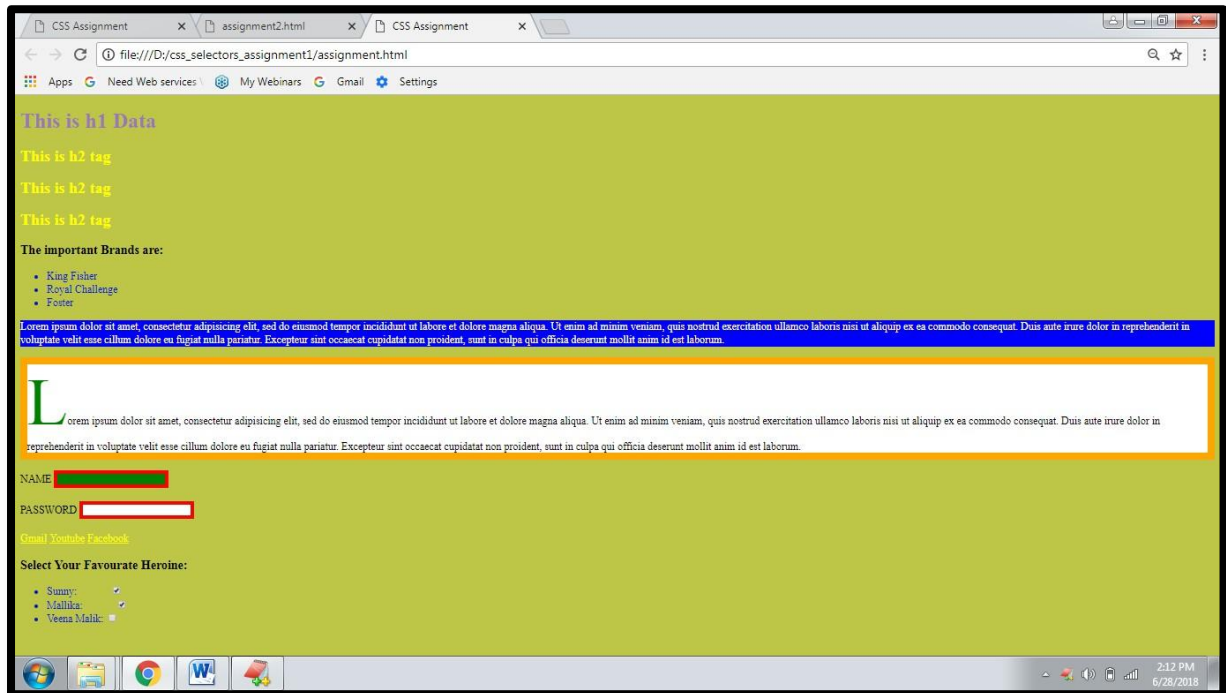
CSS Assignment ×
assignment2.html ×
CSS Assignment ×

file:///D:/css_selectors_assignment1/assignment.html

Apps Need Web services My Webinars Gmail Settings

This is h1 Data

This is h2 tag

This is h2 tag

This is h2 tag

The important Brands are:

- King Fisher
- Royal Challenge
- Foster

Lorem ipsum dolor sit amet, consectetur adipisicing elit, sed do eiusmod tempor incididunt ut labore et dolore magna aliqua. Ut enim ad minim veniam, quis nostrud exercitation ullamco laboris nisi ut aliquip ex ea commodo consequat. Duis aute irure dolor in reprehenderit in voluptate velit esse cillum dolore eu fugiat nulla pariatur. Excepteur sint occaecat cupidatat non proident, sunt in culpa qui officia deserunt mollit anim id est laborum.

Lorem ipsum dolor sit amet, consectetur adipisicing elit, sed do eiusmod tempor incididunt ut labore et dolore magna aliqua. Ut enim ad minim veniam, quis nostrud exercitation ullamco laboris nisi ut aliquip ex ea commodo consequat. Duis aute irure dolor in reprehenderit in voluptate velit esse cillum dolore eu fugiat nulla pariatur. Excepteur sint occaecat cupidatat non proident, sunt in culpa qui officia deserunt mollit anim id est laborum.

NAME

PASSWORD

Gmail Youtube Facebook

Select Your Favourate Heroine:

- Sunny:
- Mallika:
- Veena Malik:

2:12 PM
6/28/2018